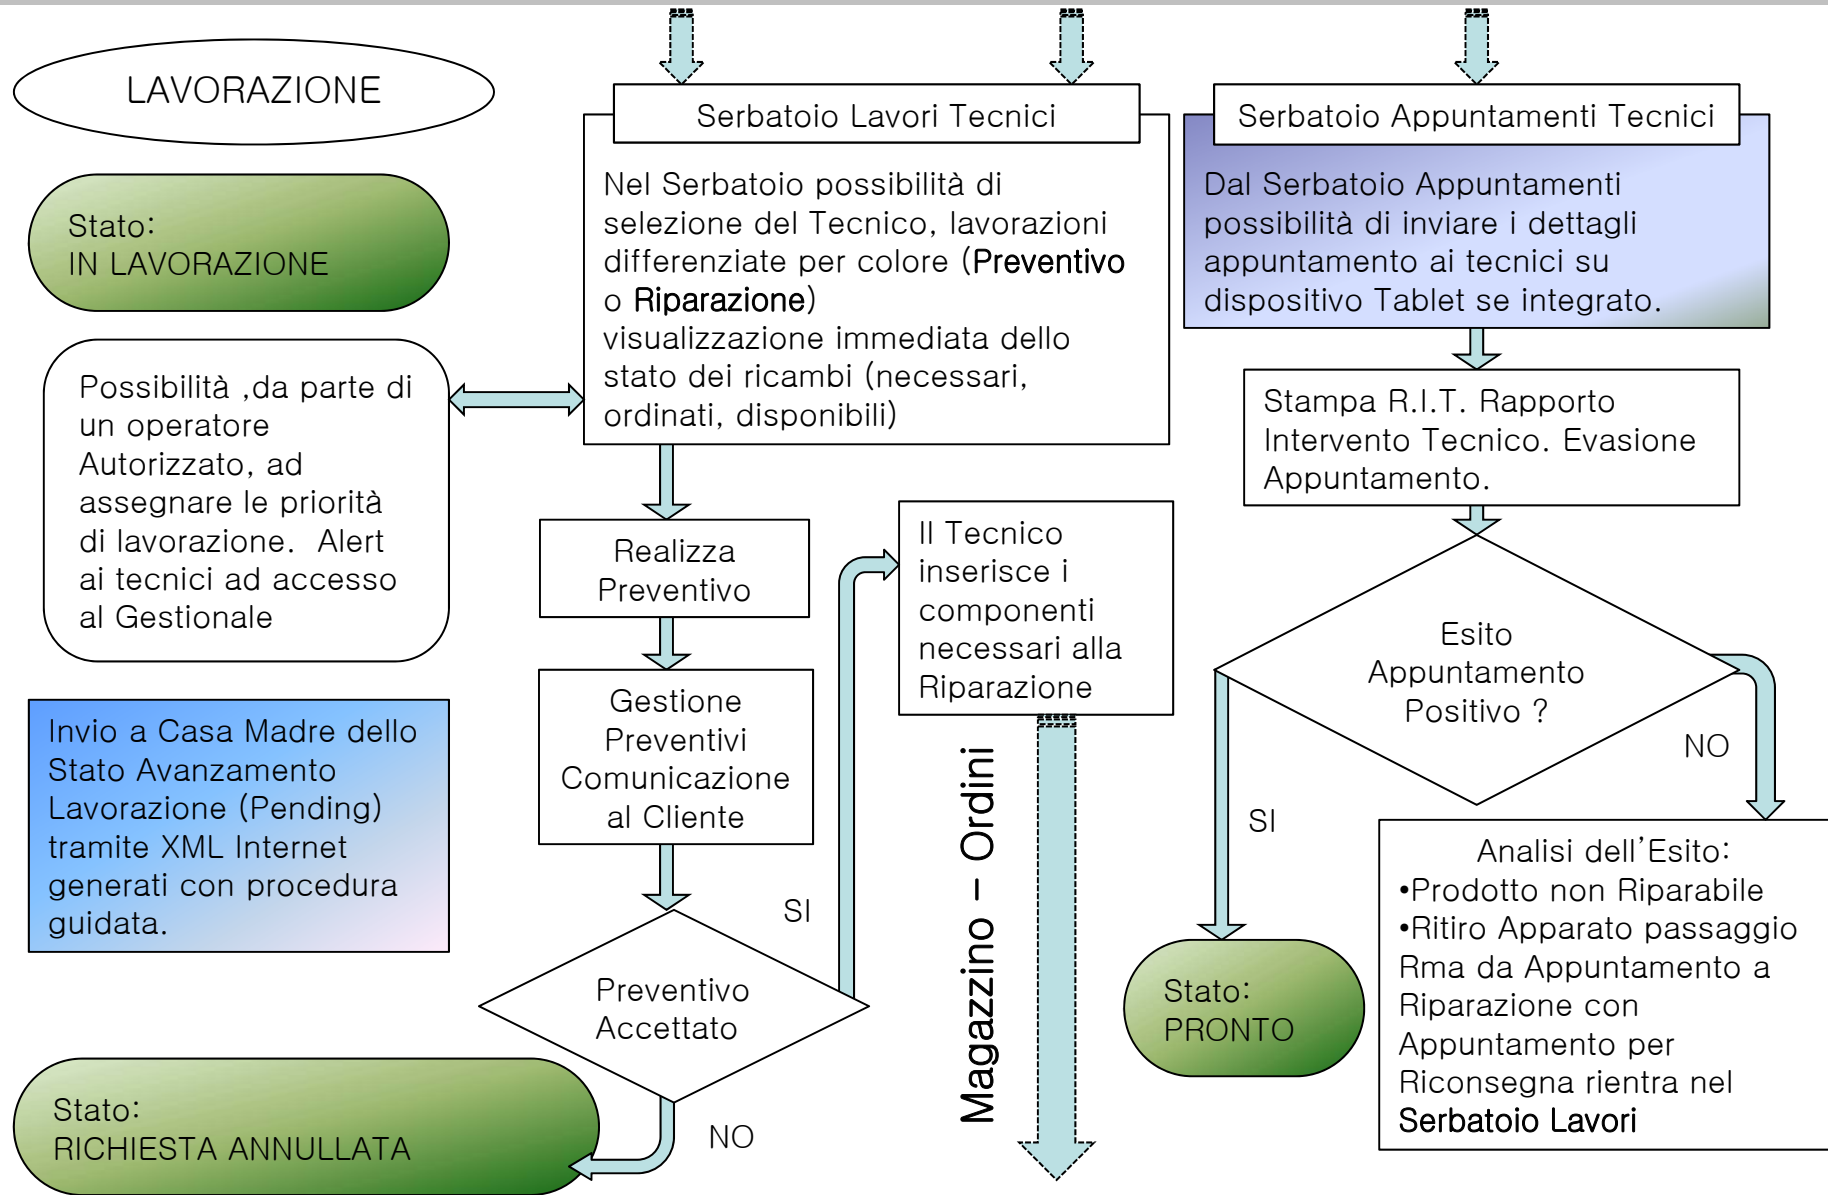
LAVORAZIONE

Stato:
IN LAVORAZIONE

Possibilità ,da parte di un operatore Autorizzato, ad assegnare le priorità di lavorazione. Alert ai tecnici ad accesso al Gestionale

Invio a Casa Madre dello Stato Avanzamento Lavorazione (Pending) tramite XML Internet generati con procedura guidata.

Stato:
RICHIESTA ANNULLATA

Serbatoio Lavori Tecnici

Nel Serbatoio possibilità di selezione del Tecnico, lavorazioni differenziate per colore (Preventivo o Riparazione)
visualizzazione immediata dello stato dei ricambi (necessari, ordinati, disponibili)

Realizza Preventivo

Gestione Preventivi Comunicazione al Cliente

SI

Preventivo Accettato

NO

Il Tecnico inserisce i componenti necessari alla Riparazione

Magazzino – Ordini

Serbatoio Appuntamenti Tecnici

Dal Serbatoio Appuntamenti possibilità di inviare i dettagli appuntamento ai tecnici su dispositivo Tablet se integrato.

Stampa R.I.T. Rapporto Intervento Tecnico. Evasione Appuntamento.

Esito Appuntamento Positivo ?

NO

SI

Stato:
PRONTO

Analisi dell’Esito:
•Prodotto non Riparabile
•Ritiro Apparato passaggio Rma da Appuntamento a Riparazione con Appuntamento per Riconsegna rientra nel Serbatoio Lavori